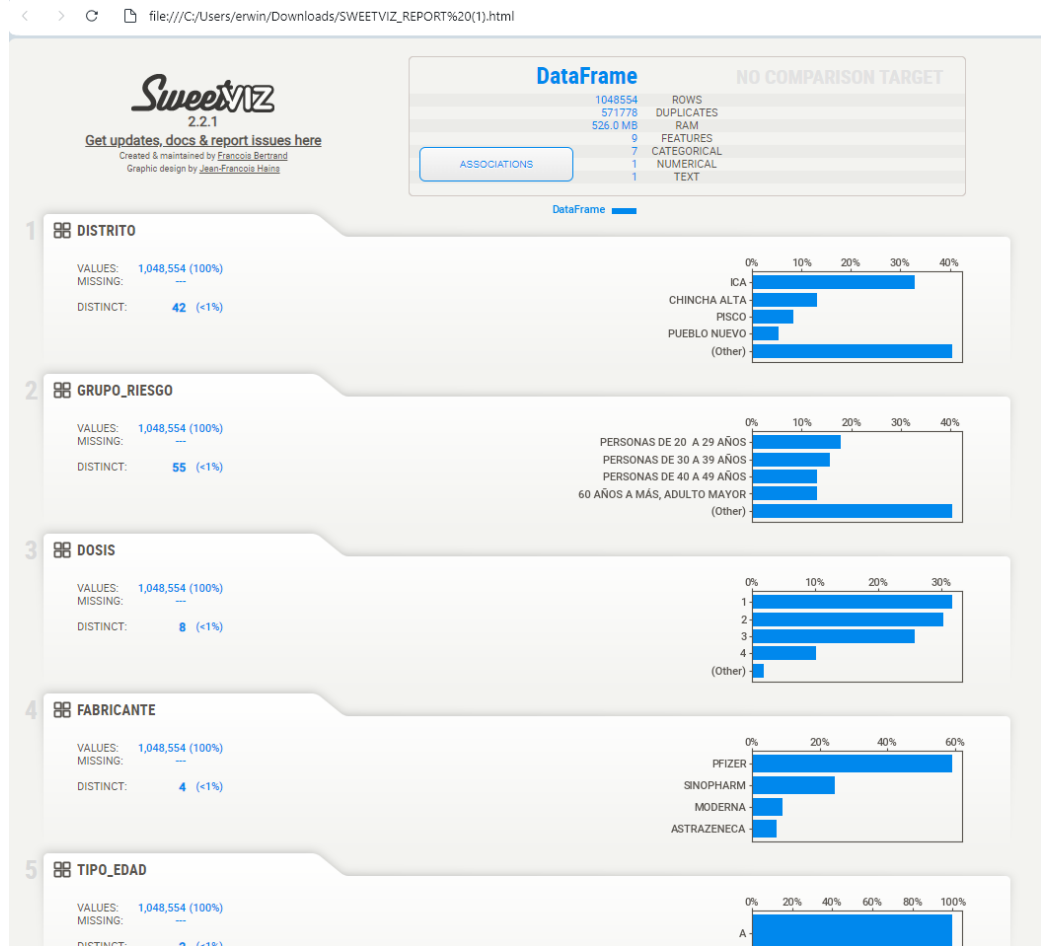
file:///C:/Users/erwin/Downloads/SWEETVIZ_REPORT%20(1).html

SweetVIZ
2.2.1
Get updates, docs & report issues here
Created & maintained by Francois Bertrand
Graphic design by Jean-Francois Hains

DataFrame
NO COMPARISON TARGET

| | |
|---|---|
| 1048554 | ROWS |
| 571778 | DUPLICATES |
| 526.0 MB | RAM |
| 9 | FEATURES |
| 7 | CATEGORICAL |
| 1 | NUMERICAL |
| 1 | TEXT |

ASSOCIATIONS

DataFrame

1 DISTRITO
VALUES: 1,048,554 (100%)
MISSING: ---
DISTINCT: 42 (<1%)
0% 10% 20% 30% 40%
ICA
CHINCHA ALTA
PISCO
PUEBLO NUEVO
(Other)

2 GRUPO_RIESGO
VALUES: 1,048,554 (100%)
MISSING: ---
DISTINCT: 55 (<1%)
0% 10% 20% 30% 40%
PERSONAS DE 20 A 29 AÑOS
PERSONAS DE 30 A 39 AÑOS
PERSONAS DE 40 A 49 AÑOS
60 AÑOS A MÁS, ADULTO MAYOR
(Other)

3 DOSIS
VALUES: 1,048,554 (100%)
MISSING: ---
DISTINCT: 8 (<1%)
0% 10% 20% 30%
1
2
3
4
(Other)

4 FABRICANTE
VALUES: 1,048,554 (100%)
MISSING: ---
DISTINCT: 4 (<1%)
0% 20% 40% 60%
PFIZER
SINOPHARM
MODERNA
ASTRAZENECA

5 TIPO_EDAD
VALUES: 1,048,554 (100%)
MISSING: ---
DISTINCT: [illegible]
0% 20% 40% 60% 80% 100%
A